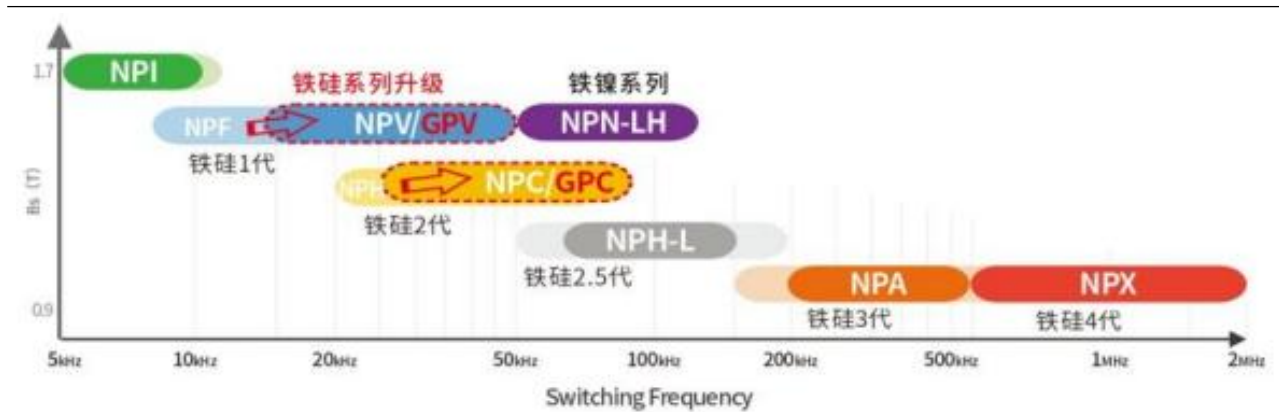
1.7

NPI

铁硅系列升级

铁镍系列

NPF

NPV/GPV

NPN-LH

铁硅1代

NPH

NPC/GPC

Bs (T)

铁硅2代

NPH-L

铁硅2.5代

NPA

NPX

0.9

铁硅3代

铁硅4代

5kHz

10kHz

20kHz

50kHz

100kHz

200kHz

500kHz

1MHz

2MHz

Switching Frequency